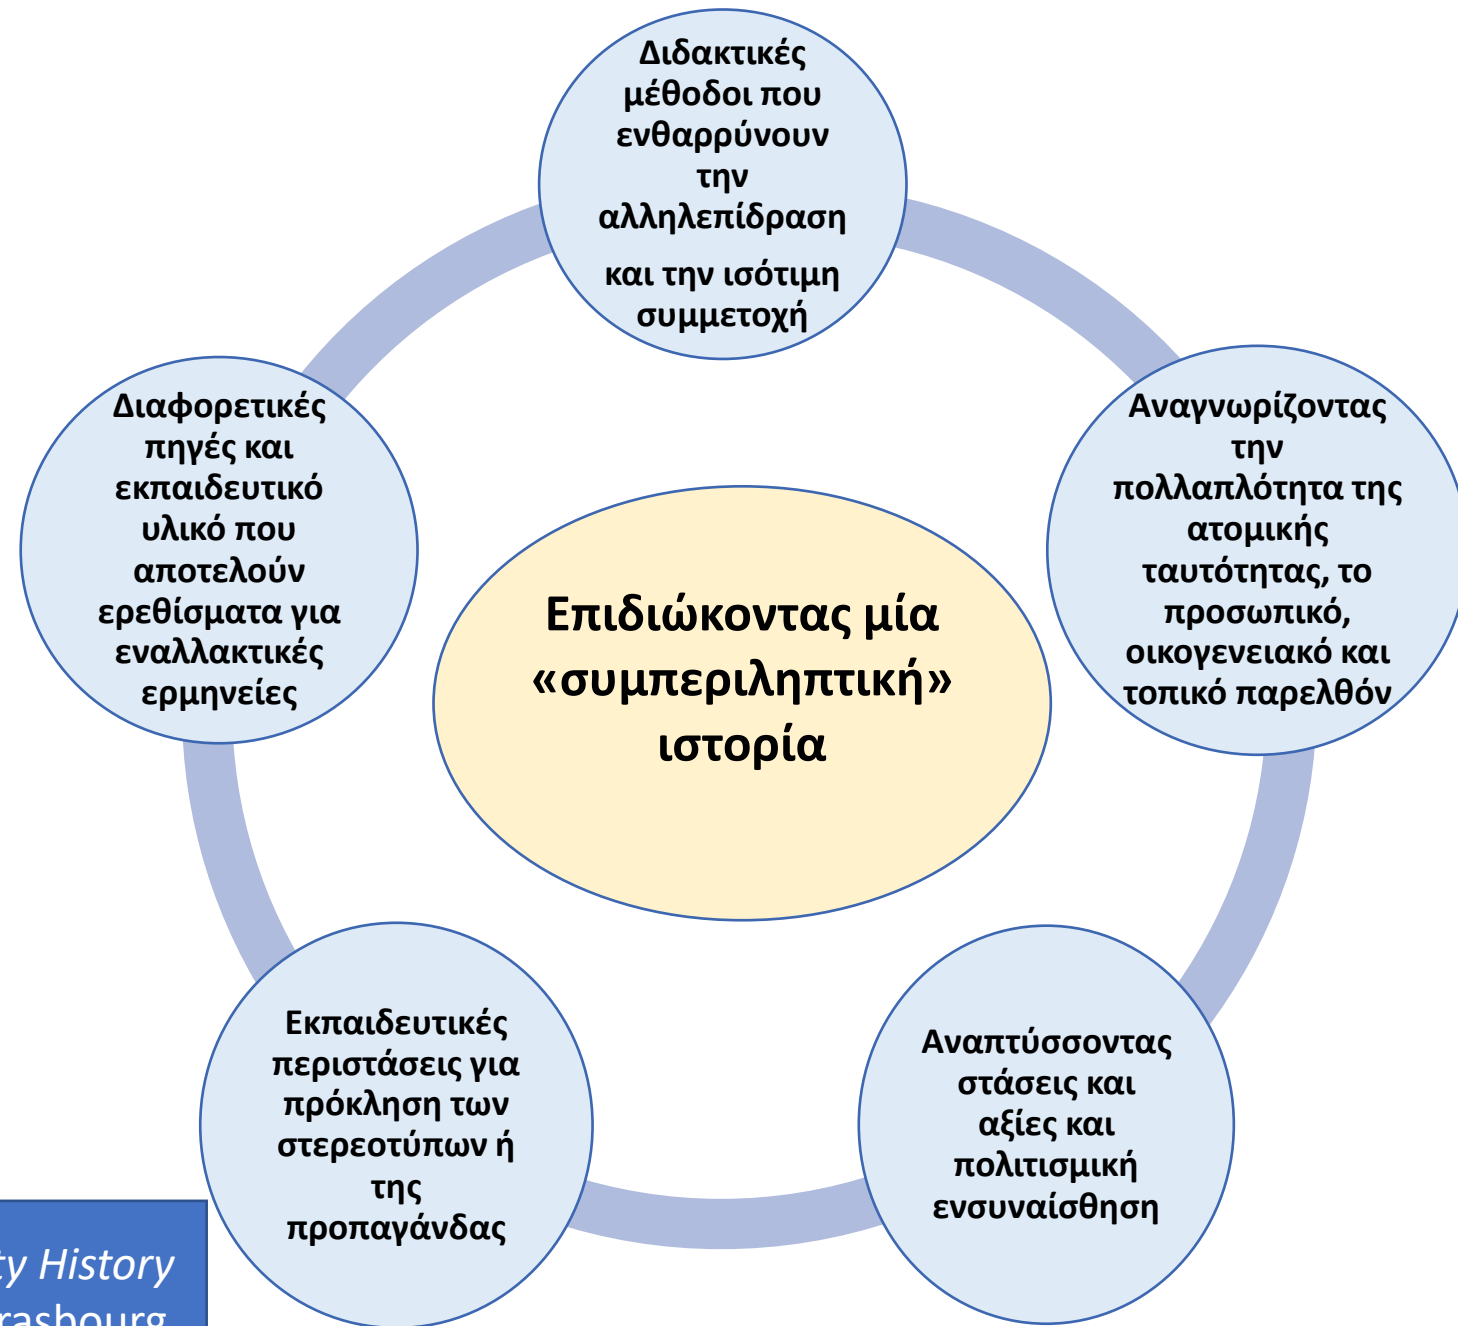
Διδακτικές μέθοδοι που ενθαρρύνουν την αλληλεπίδραση

και την ισότιμη συμμετοχή

Διαφορετικές πηγές και εκπαιδευτικό υλικό που αποτελούν ερεθίσματα για εναλλακτικές ερμηνείες

Επιδιώκοντας μία «συμπεριληπτική» ιστορία

Αναγνωρίζοντας την πολλαπλότητα της ατομικής ταυτότητας, το προσωπικό, οικογενειακό και τοπικό παρελθόν

Εκπαιδευτικές περιστάσεις για πρόκληση των στερεοτύπων ή της προπαγάνδας

Αναπτύσσοντας στάσεις και αξίες και πολιτισμική ενσυναίσθηση

ty History
rasbourg